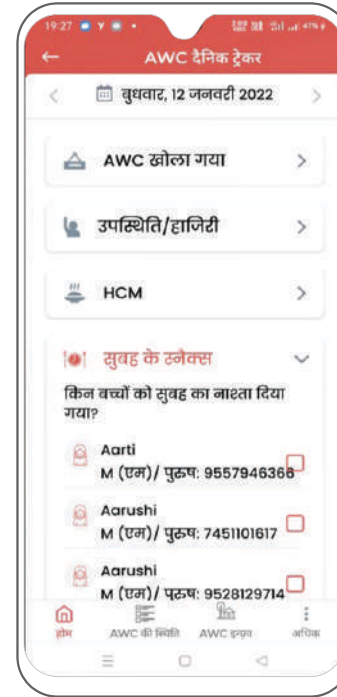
19:27

AWC दैनिक ट्रेकर

बुधवार, 12 जनवरी 2022

AWC खोला गया

उपस्थिति/हाजिरी

HCM

सुबह के स्नैक्स

किन बच्चों को सुबह का नाश्ता दिया गया?

Aarti
M (एम)/ पुरुष: 9557946366

Aarushi
M (एम)/ पुरुष: 7451101617

Aarushi
M (एम)/ पुरुष: 9528129714

होम
AWC की स्थिति
AWC इनपुट
अधिक